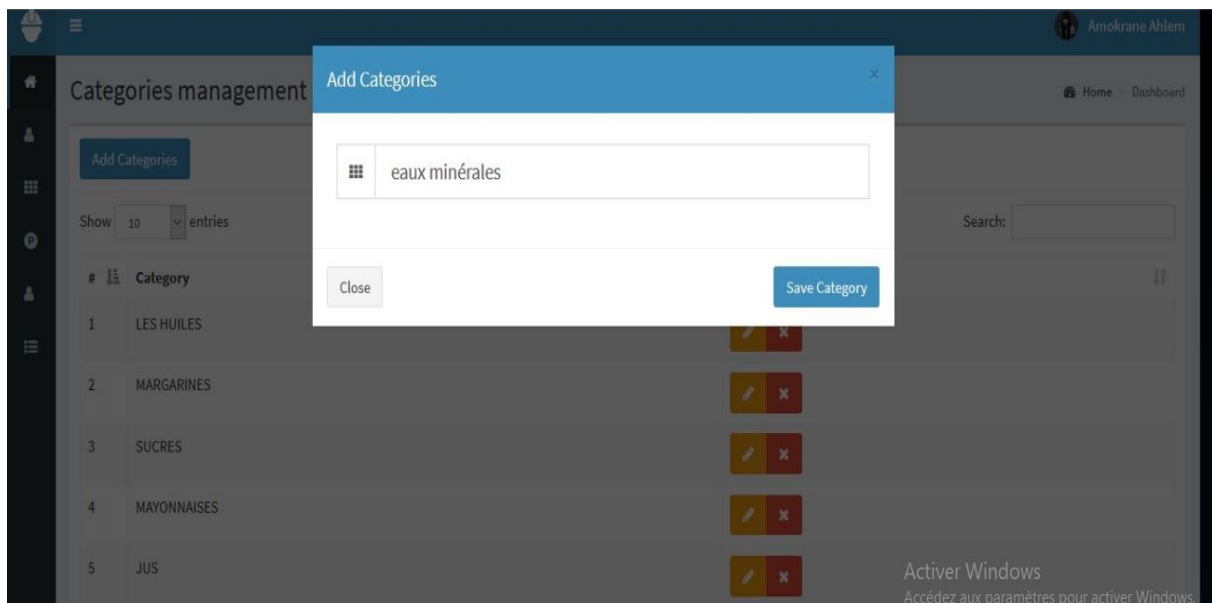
Amokrane Ahlem

Categories management

Home > Dashboard

Add Categories

Show 10 entries

Search:

| # | Category |
|---|---|
| 1 | LES HUILES |
| 2 | MARGARINES |
| 3 | SUCRES |
| 4 | MAYONNAISES |
| 5 | JUS |

Add Categories

×

eaux minérales

Close

Save Category

Activer Windows
Accédez aux paramètres pour activer Windows.